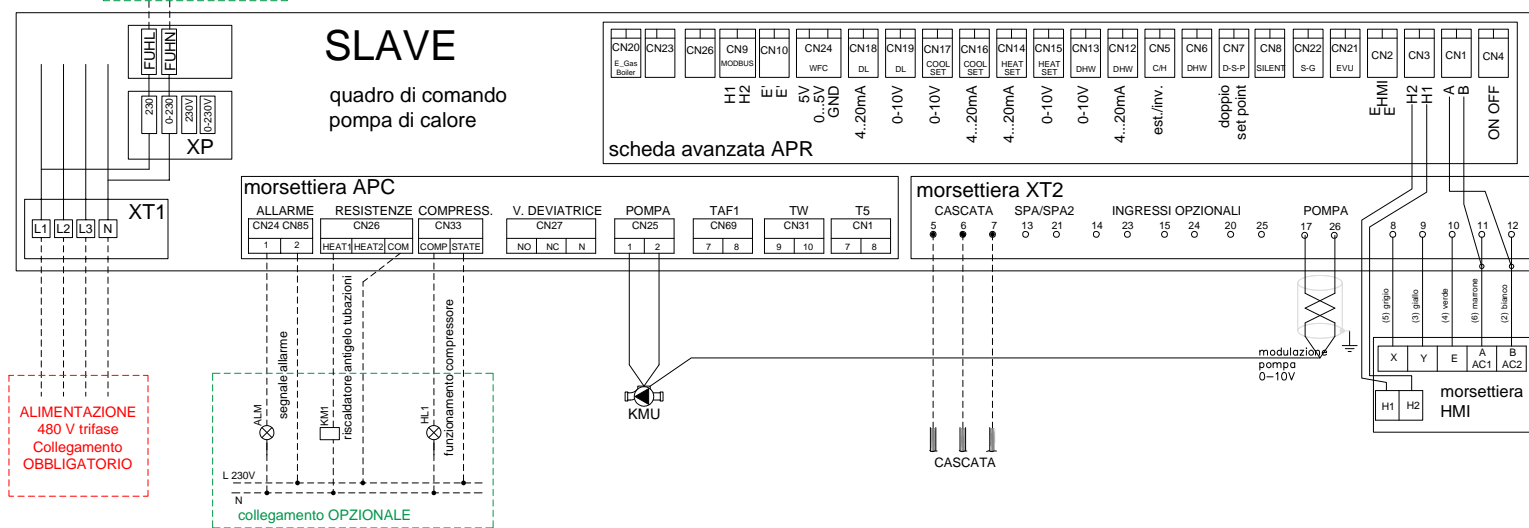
SLAVE

quadro di comando
pompa di calore

FUHL FUHN

230 0-230 230V 0-230V

XP

XT1

L1 L2 L3 N

CN20 E_Gas Boiler | CN23 | CN26 | CN9 MODBUS | CN10 | CN24 WFC | CN18 DL | CN19 DL | CN17 COOL SET | CN16 COOL SET | CN14 HEAT SET | CN15 HEAT SET | CN13 DHW | CN12 DHW | CN5 C/H | CN6 DHW | CN7 D-S-P | CN8 SILENT | CN22 S-G | CN21 EVU | CN2 | CN3 | CN1 | CN4

H1 H2 E' E' 5V 0...5V GND 4...20mA 0-10V 0-10V 4...20mA 4...20mA 0-10V 0-10V 4...20mA est./inv. doppio set point E HMI E H2 H1 A B ON OFF

scheda avanzata APR

morsettiera APC

ALLARME | RESISTENZE | COMPRESS. | V. DEVIATRICE | POMPA | TAF1 | TW | T5

CN24 CN85 | CN26 | CN33 | CN27 | CN25 | CN69 | CN31 | CN1

1 2 | HEAT1 HEAT2 COM | COMP STATE | NO NC N | 1 2 | 7 8 | 9 10 | 7 8

morsettiera XT2

CASCATA SPA/SPA2 INGRESSI OPZIONALI POMPA

5 6 7 13 21 14 23 15 24 20 25 17 26 8 9 10 11 12

segnale allarme
riscaldatore antigelo tubazioni
funzionamento compressore

ALM KM1 HL1

L 230V
N

collegamento OPZIONALE

KMU

CASCATA

modulazione pompa 0~10V

(5) grigio (3) giallo (4) verde (6) marrone (2) bianco

X Y E A AC1 B AC2

H1 H2

morsettiera HMI

ALIMENTAZIONE
480 V trifase
Collegamento
OBBLIGATORIO